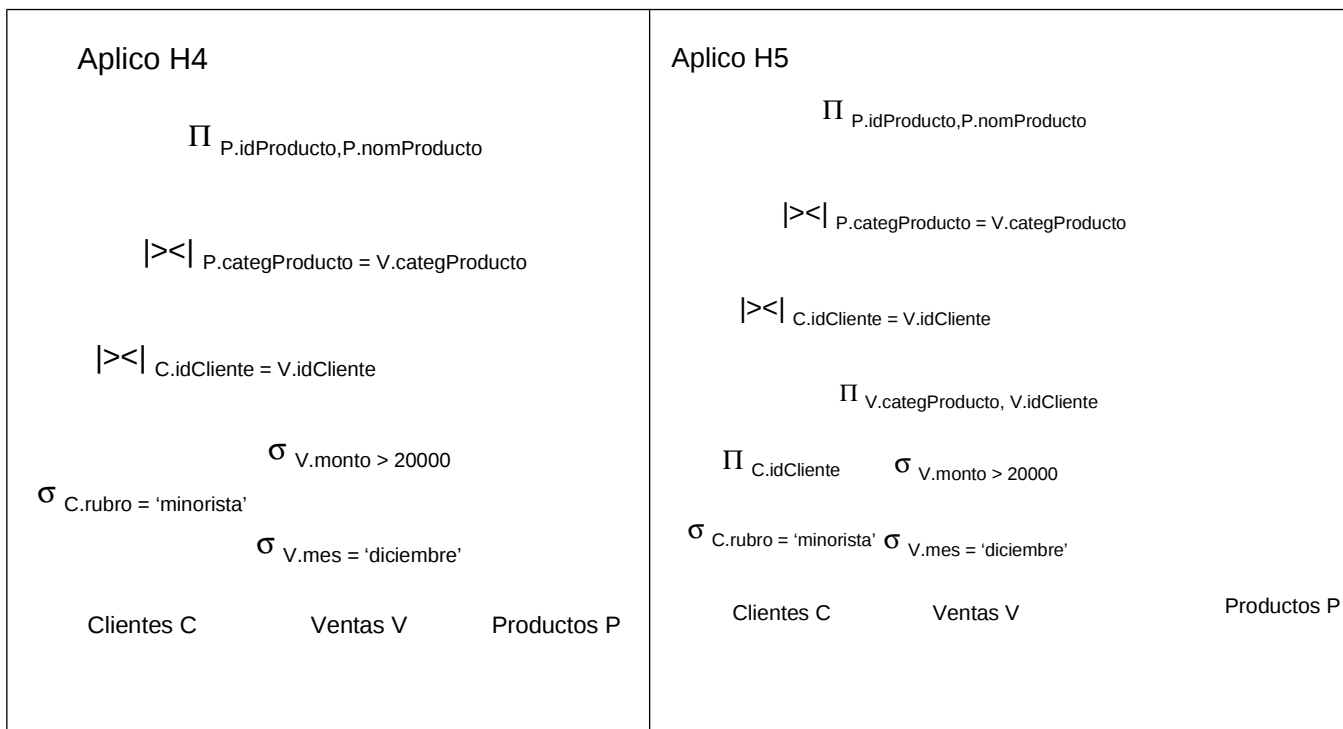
Aplico H4

$\Pi$ P.idProducto,P.nomProducto

|><| P.categProducto = V.categProducto

|><| C.idCliente = V.idCliente

$\sigma$ V.monto > 20000

$\sigma$ C.rubro = 'minorista'

$\sigma$ V.mes = 'diciembre'

Clientes C Ventas V Productos P

Aplico H5

$\Pi$ P.idProducto,P.nomProducto

|><| P.categProducto = V.categProducto

|><| C.idCliente = V.idCliente

$\Pi$ V.categProducto, V.idCliente

$\Pi$ C.idCliente $\sigma$ V.monto > 20000

$\sigma$ C.rubro = 'minorista' $\sigma$ V.mes = 'diciembre'

Clientes C Ventas V Productos P